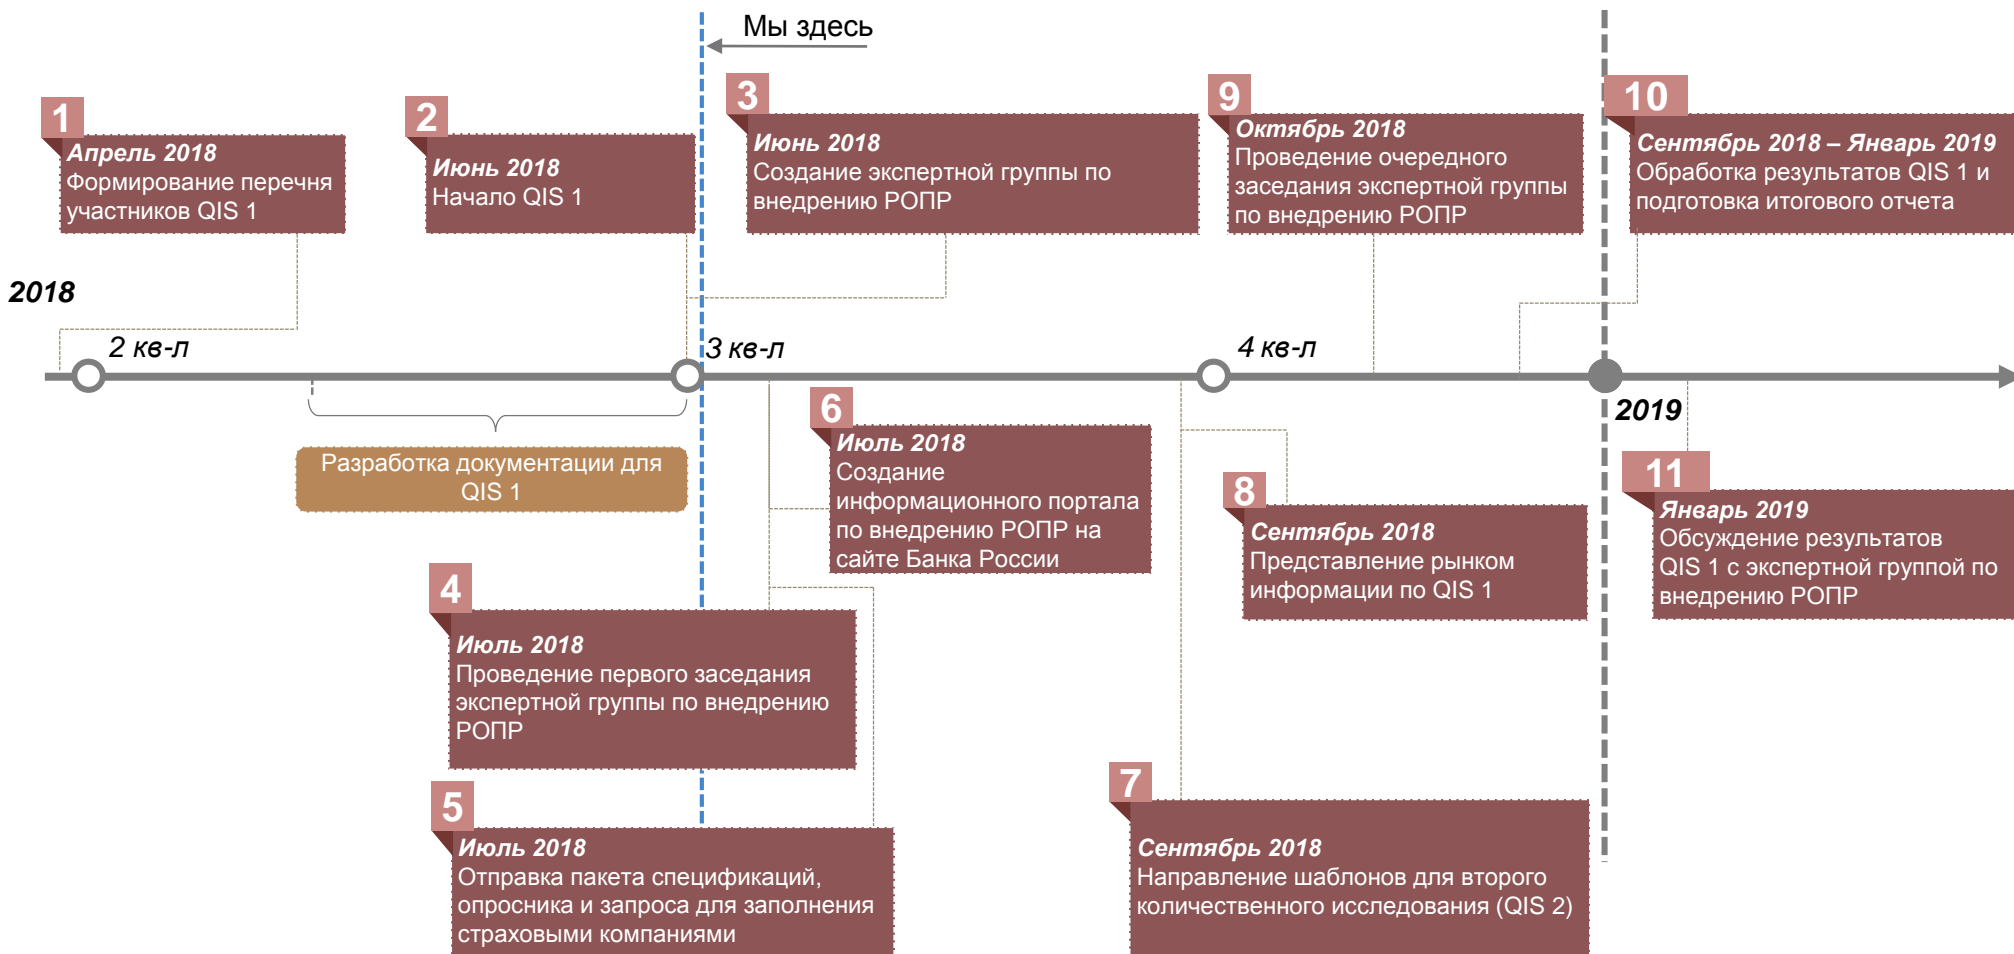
Мы здесь

1
Апрель 2018
Формирование перечня участников QIS 1

2
Июнь 2018
Начало QIS 1

3
Июнь 2018
Создание экспертной группы по внедрению РОПР

9
Октябрь 2018
Проведение очередного заседания экспертной группы по внедрению РОПР

10
Сентябрь 2018 – Январь 2019
Обработка результатов QIS 1 и подготовка итогового отчета

2018

2 кв-л

3 кв-л

4 кв-л

2019

Разработка документации для QIS 1

6
Июль 2018
Создание информационного портала по внедрению РОПР на сайте Банка России

8
Сентябрь 2018
Представление рынком информации по QIS 1

11
Январь 2019
Обсуждение результатов QIS 1 с экспертной группой по внедрению РОПР

4
Июль 2018
Проведение первого заседания экспертной группы по внедрению РОПР

5
Июль 2018
Отправка пакета спецификаций, опросника и запроса для заполнения страховыми компаниями

7
Сентябрь 2018
Направление шаблонов для второго количественного исследования (QIS 2)